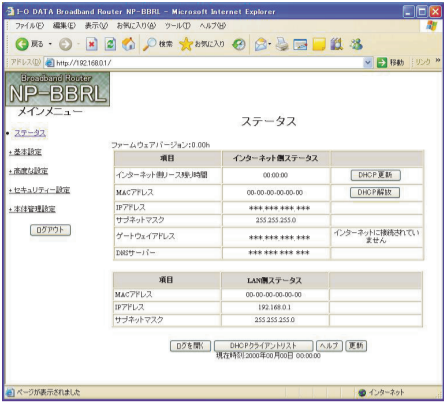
I-O DATA Broadband Router NP-BBRL - Microsoft Internet Explorer

ファイル(F) 編集(E) 表示(V) お気に入り(A) ツール(T) ヘルプ(H)

戻る 検索 お気に入り

アドレス(D) http://192.168.0.1/ 移動 リンク »

Broadband Router
NP-BBRL
メインメニュー

• ステータス
• 基本設定
• 高度な設定
• セキュリティー設定
• 本体管理設定

ログアウト

ステータス

ファームウェアバージョン:0.00h

| 項目 | インターネット側ステータス | |
|---|---|---|
| インターネット側リース残り時間 | 00:00:00 | DHCP更新 |
| MACアドレス | 00-00-00-00-00-00 | DHCP解放 |
| IPアドレス | \*\*\*.\*\*\*.\*\*\*.\*\*\* | |
| サブネットマスク | 255.255.255.0 | |
| ゲートウェイアドレス | \*\*\*.\*\*\*.\*\*\*.\*\*\* | インターネットに接続されていません |
| DNSサーバー | \*\*\*.\*\*\*.\*\*\*.\*\*\* | |

| 項目 | LAN側ステータス | |
|---|---|---|
| MACアドレス | 00-00-00-00-00-00 | |
| IPアドレス | 192.168.0.1 | |
| サブネットマスク | 255.255.255.0 | |

ログを開く DHCPクライアントリスト ヘルプ 更新
現在時刻:2000年00月00日 00:00:00

ページが表示されました インターネット